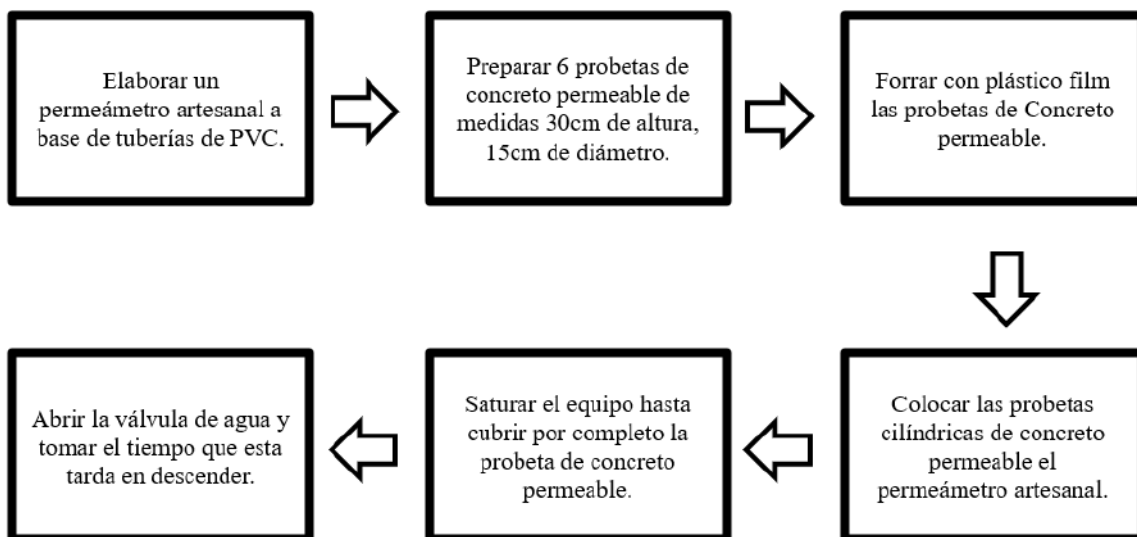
Elaborar un permeámetro artesanal a base de tuberías de PVC.

Preparar 6 probetas de concreto permeable de medidas 30cm de altura, 15cm de diámetro.

Forrar con plástico film las probetas de Concreto permeable.

Colocar las probetas cilíndricas de concreto permeable el permeámetro artesanal.

Saturar el equipo hasta cubrir por completo la probeta de concreto permeable.

Abrir la válvula de agua y tomar el tiempo que esta tarda en descender.